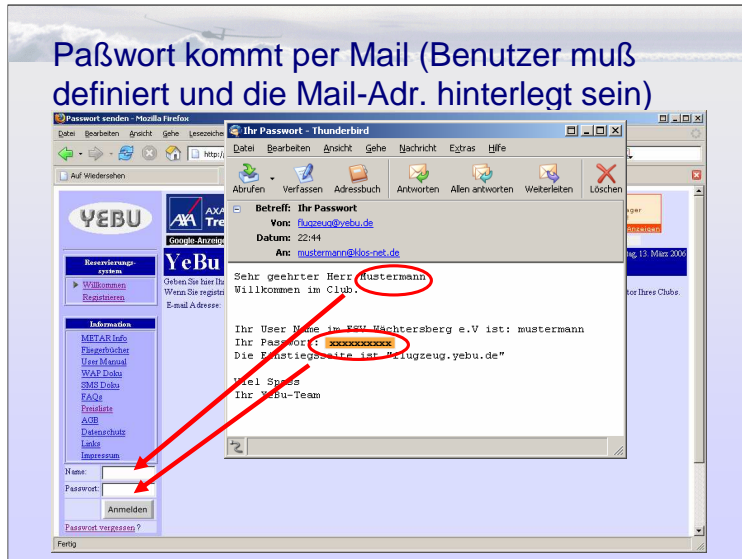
Paßwort kommt per Mail (Benutzer muß definiert und die Mail-Adr. hinterlegt sein)

Passwort senden - Mozilla Firefox

Datei Bearbeiten Ansicht Gehe Lesezeiche

http:/

Auf Wiedersehen

YEBU

Google-Anzeig

YeBu

Reservierungs-system

Willkommen
Registrieren

Geben Sie hier Ihr
Wenn Sie registri
E-mail Adresse:

Information

METAR Info
Fliegerbücher
User Manual
WAP Doku
SMS Doku
FAQs
Preisliste
AGB
Datenschutz
Links
Impressum

Name:
Passwort:
Anmelden

Passwort vergessen ?

Fertig

ag, 13. März 2006

tor Ihres Clubs.

Ihr Passwort - Thunderbird

Datei Bearbeiten Ansicht Gehe Nachricht Extras Hilfe

Abrufen Verfassen Adressbuch Antworten Allen antworten Weiterleiten Löschen

Betreff: Ihr Passwort
Von: flugzeug@yebu.de
Datum: 22:44
An: mustermann@klos-net.de

Sehr geehrter Herr Mustermann
Willkommen im Club.

Ihr User Name im FSV Wächtersberg e.V ist: mustermann
Ihr Passwort: xxxxxxxxxx
Die Einstiegsseite ist "flugzeug.yebu.de"

Viel Spass
Ihr YeBu-Team